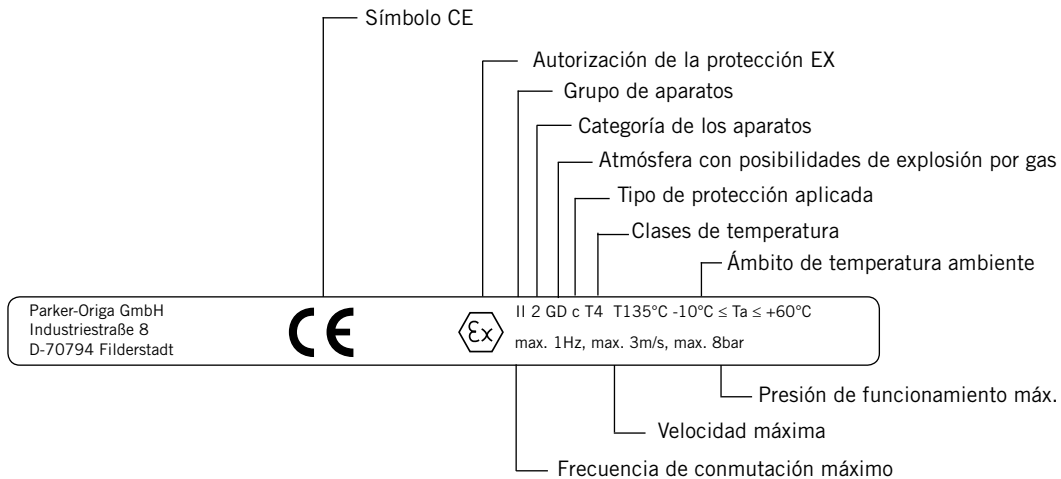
Símbolo CE

Autorización de la protección EX

Grupo de aparatos

Categoría de los aparatos

Atmósfera con posibilidades de explosión por gas

Tipo de protección aplicada

Clases de temperatura

Ámbito de temperatura ambiente

Parker-Origa GmbH
Industriestraße 8
D-70794 Filderstadt

CE

Ex

II 2 GD c T4 T135°C -10°C ≤ Ta ≤ +60°C

max. 1Hz, max. 3m/s, max. 8bar

Presión de funcionamiento máx.

Velocidad máxima

Frecuencia de conmutación máximo